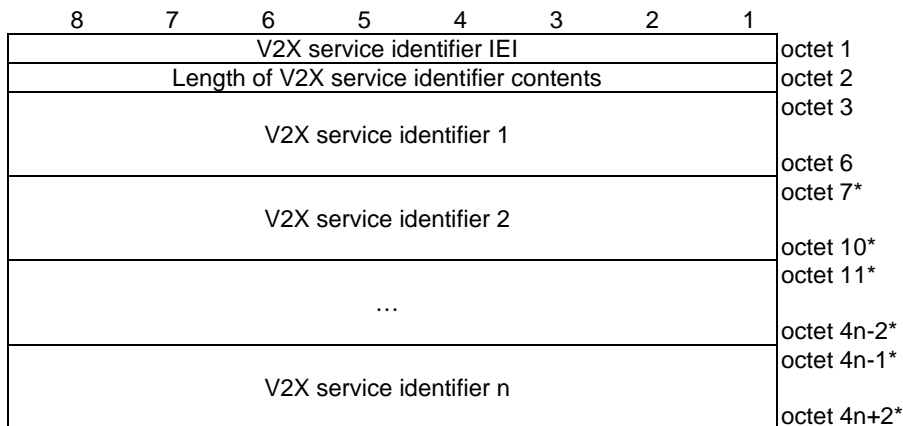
| 8 | 7 | 6 | 5 | 4 | 3 | 2 | 1 | |
|---|---|---|---|---|---|---|---|---|
| V2X service identifier IEI | | | | | | | | octet 1 |
| Length of V2X service identifier contents | | | | | | | | octet 2 |
| V2X service identifier 1 | | | | | | | | octet 3<br>octet 6 |
| V2X service identifier 2 | | | | | | | | octet 7*<br>octet 10* |
| … | | | | | | | | octet 11*<br>octet 4n-2* |
| V2X service identifier n | | | | | | | | octet 4n-1*<br>octet 4n+2* |